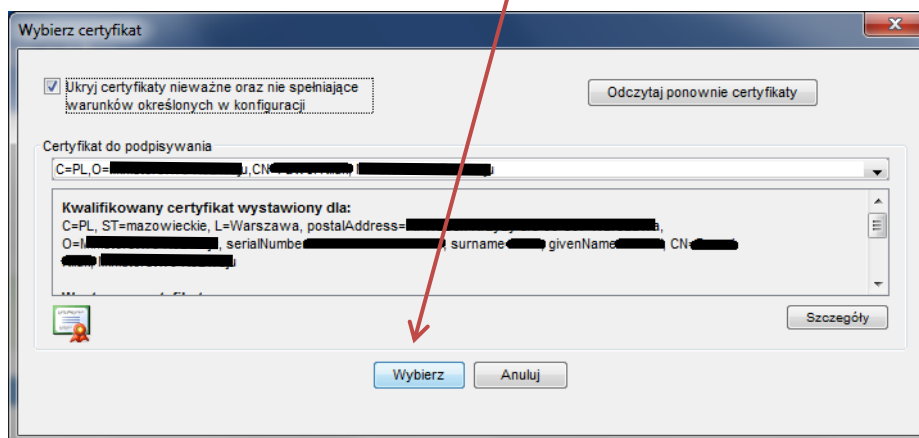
Wybierz certyfikat

Ukryj certyfikaty nieważne oraz nie spełniające warunków określonych w konfiguracji

Odczytaj ponownie certyfikaty

Certyfikat do podpisywania

C=PL,O=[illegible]u,CN=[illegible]

Kwalifikowany certyfikat wystawiony dla:
C=PL, ST=mazowieckie, L=Warszawa, postalAddress=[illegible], O=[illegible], serialNumber=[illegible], surname=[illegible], givenName=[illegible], CN=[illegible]

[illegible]

Szczegóły

Wybierz

Anuluj